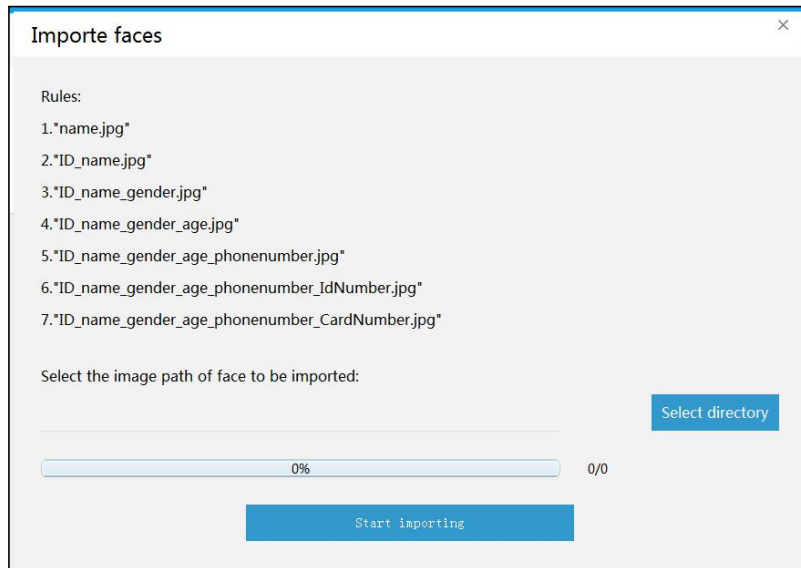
Importe faces

×

Rules:

1."name.jpg"

2."ID_name.jpg"

3."ID_name_gender.jpg"

4."ID_name_gender_age.jpg"

5."ID_name_gender_age_phonenumber.jpg"

6."ID_name_gender_age_phonenumber_IdNumber.jpg"

7."ID_name_gender_age_phonenumber_CardNumber.jpg"

Select the image path of face to be imported:

Select directory

0%

0/0

Start importing